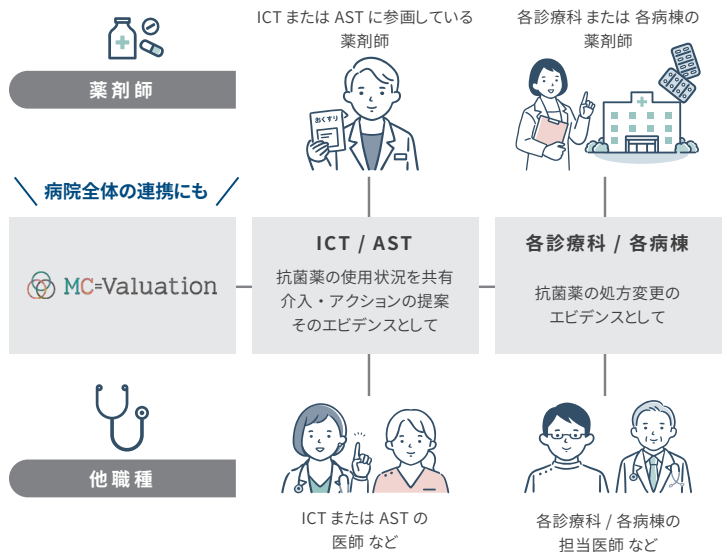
薬剤師

ICT または AST に参画している薬剤師

おくすり

各診療科 または 各病棟の薬剤師

病院全体の連携にも

MC=Valuation

ICT / AST

抗菌薬の使用状況を共有
介入・アクションの提案
そのエビデンスとして

各診療科 / 各病棟

抗菌薬の処方変更の
エビデンスとして

他職種

ICT または AST の
医師 など

各診療科 / 各病棟の
担当医師 など